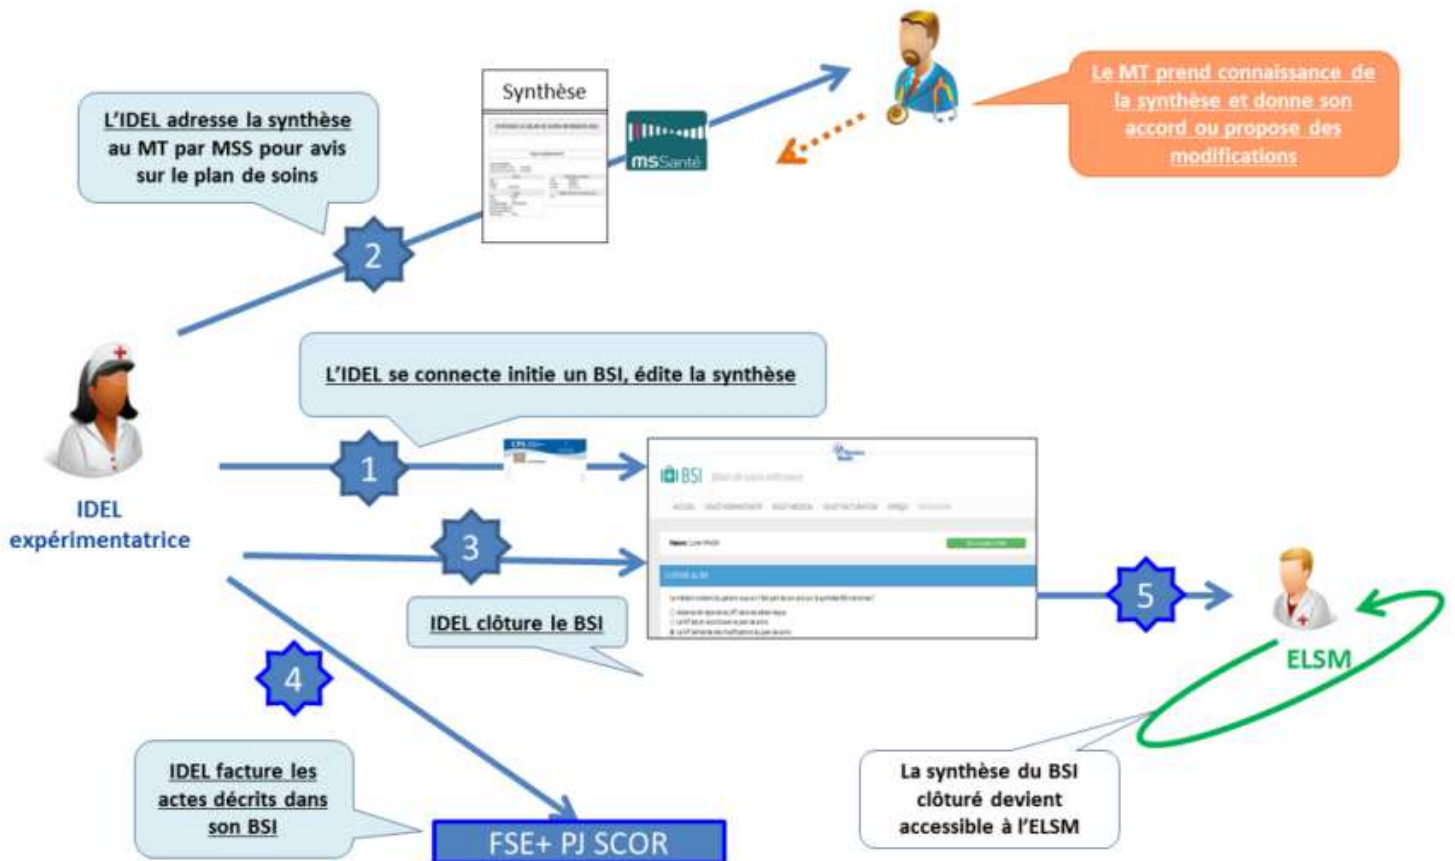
Synthèse

L'IDEL adresse la synthèse au MT par MSS pour avis sur le plan de soins

2

msSanté

Le MT prend connaissance de la synthèse et donne son accord ou propose des modifications

L'IDEL se connecte initie un BSI, édite la synthèse

1

BSI

IDEL expérimentatrice

3

IDEL clôture le BSI

5

ELSM

4

IDEL facture les actes décrits dans son BSI

FSE+ PJ SCOR

La synthèse du BSI clôturé devient accessible à l'ELSM